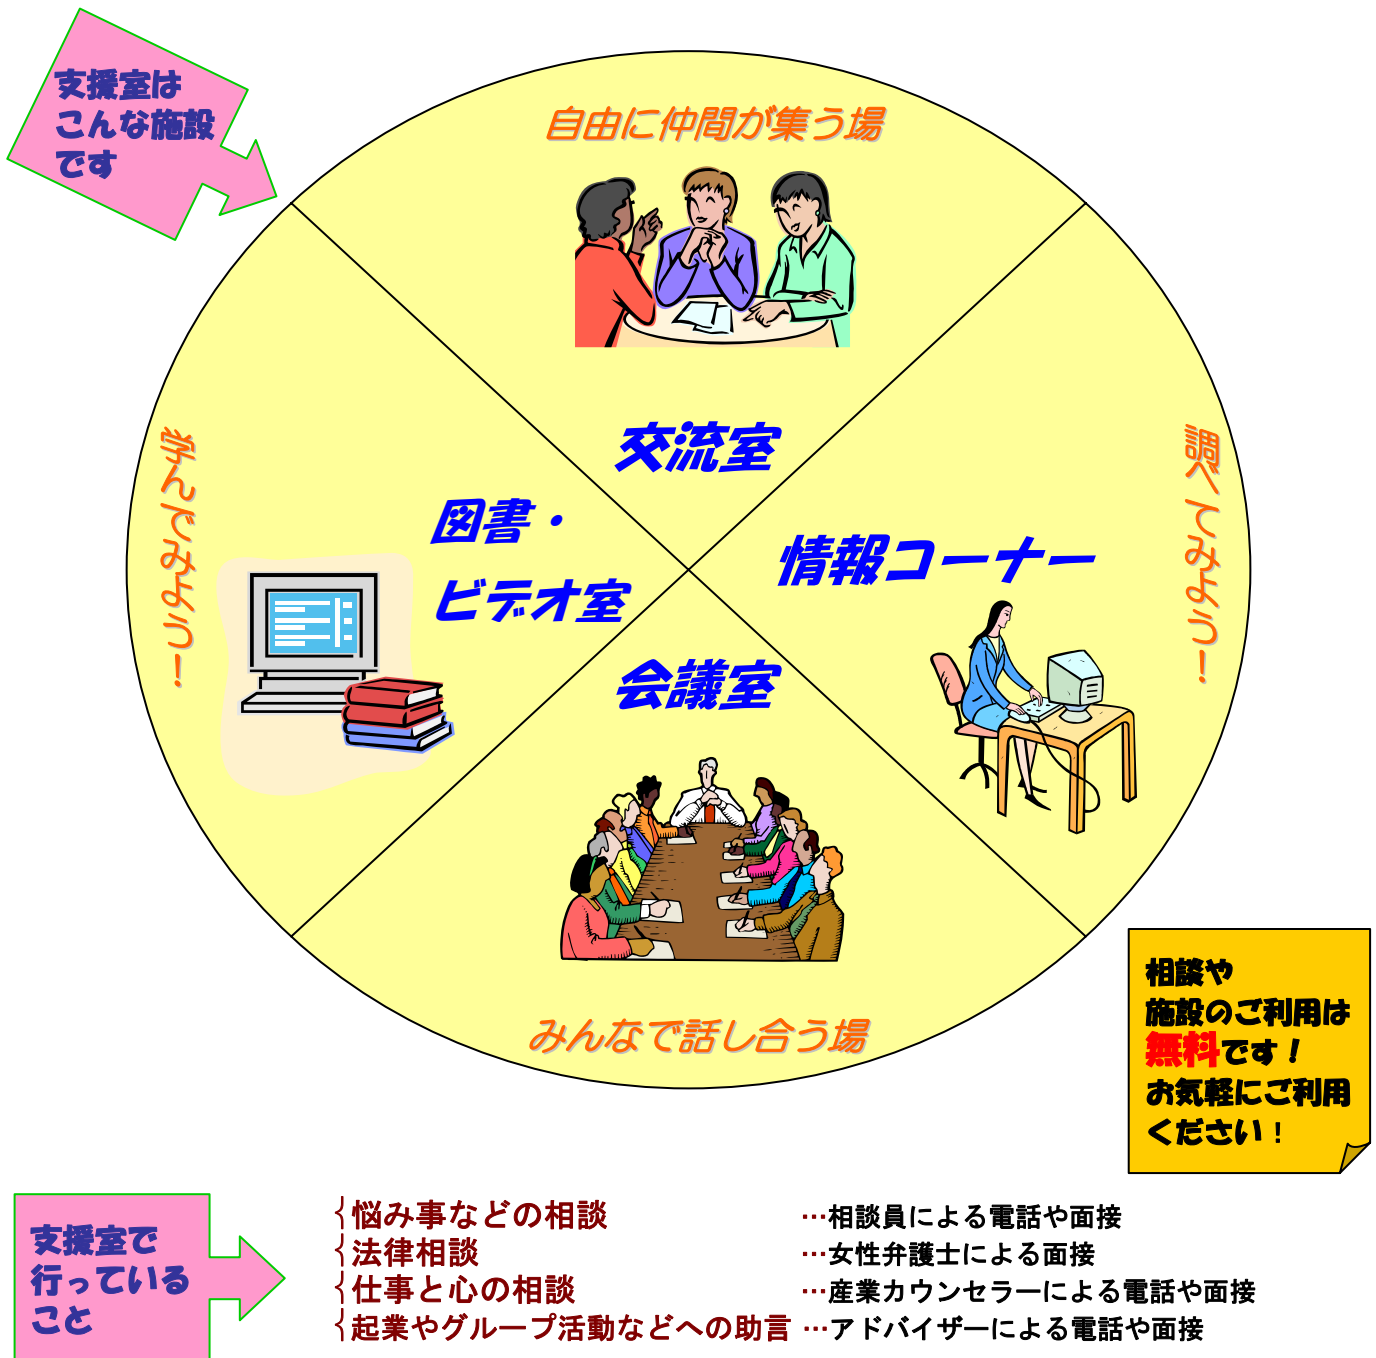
支援室は
こんな施設
です

自由に仲間が集う場

交流室

学んでみよう！

図書・
ビデオ室

情報コーナー

調べてみよう！

会議室

みんなで話し合う場

相談や
施設のご利用は
無料です！
お気軽にご利用
ください！

支援室で
行っている
こと

{悩み事などの相談 …相談員による電話や面接
{法律相談 …女性弁護士による面接
{仕事と心の相談 …産業カウンセラーによる電話や面接
{起業やグループ活動などへの助言 …アドバイザーによる電話や面接